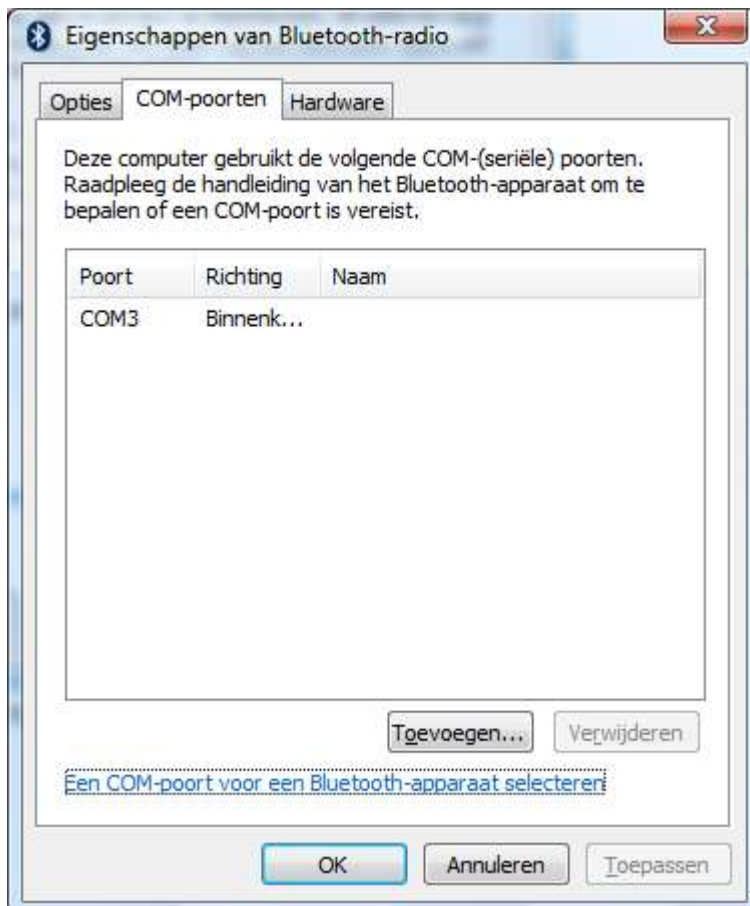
Eigenschappen van Bluetooth-radio

Opties | COM-poorten | Hardware

Deze computer gebruikt de volgende COM-(seriële) poorten. Raadpleeg de handleiding van het Bluetooth-apparaat om te bepalen of een COM-poort is vereist.

| Poort | Richting | Naam |
|---|---|---|
| COM3 | Binnenk... | |

Toevoegen... | Verwijderen

Een COM-poort voor een Bluetooth-apparaat selecteren

OK | Annuleren | Toepassen